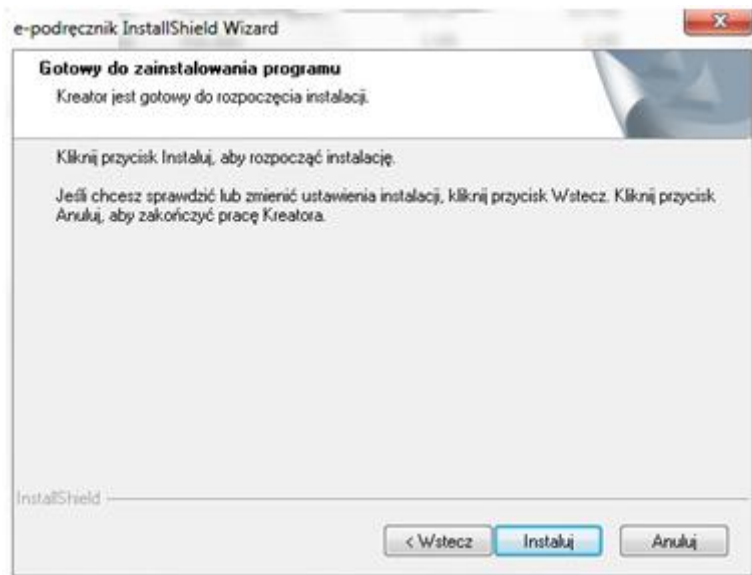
e-podręcznik InstallShield Wizard

Gotowy do zainstalowania programu

Kreator jest gotowy do rozpoczęcia instalacji.

Kliknij przycisk Instaluj, aby rozpocząć instalację.

Jeśli chcesz sprawdzić lub zmienić ustawienia instalacji, kliknij przycisk Wstecz. Kliknij przycisk Anuluj, aby zakończyć pracę Kreatora.

InstallShield

< Wstecz

Instaluj

Anuluj